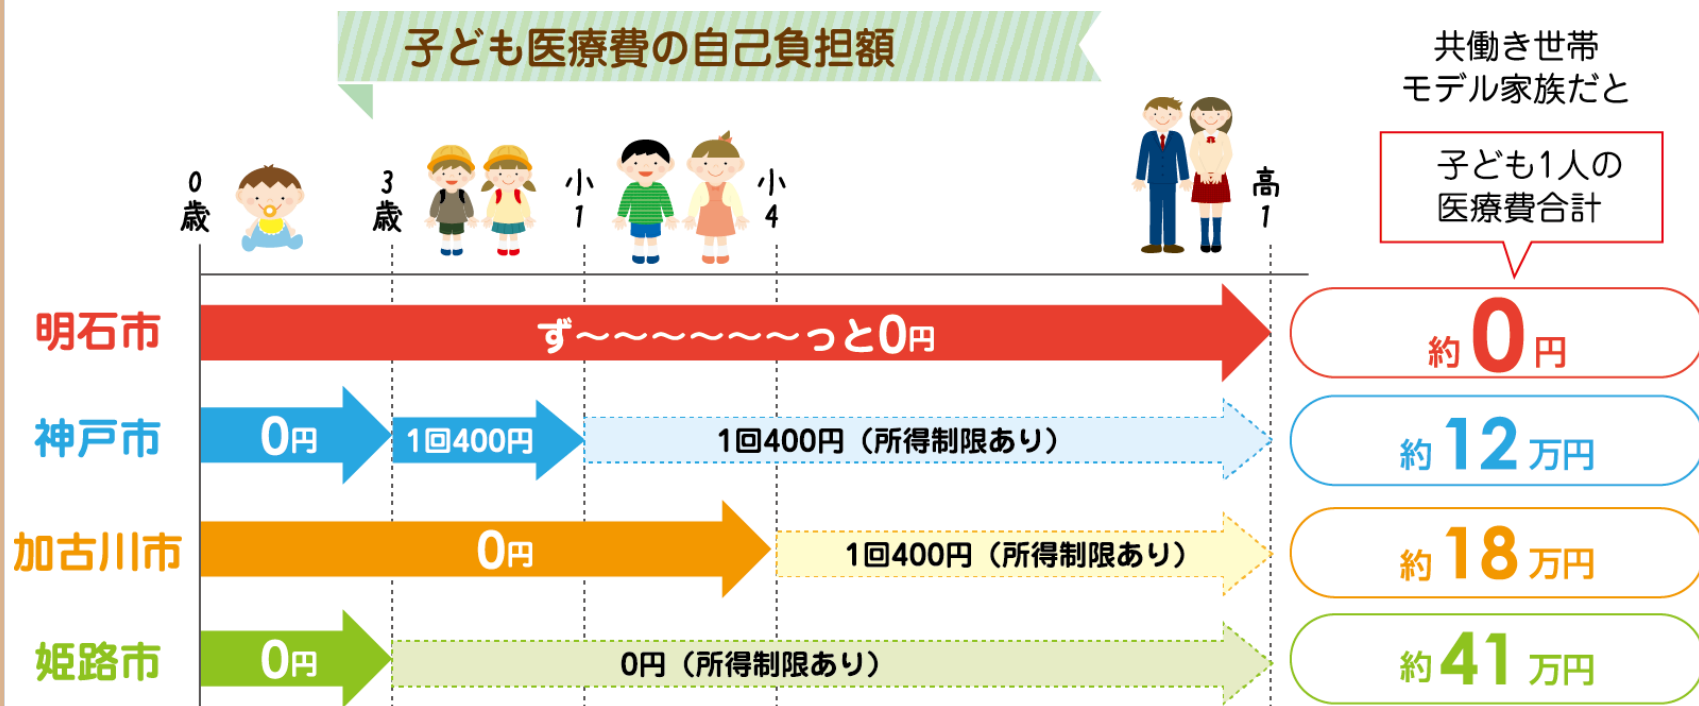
子ども医療費の自己負担額

共働き世帯
モデル家族だと

子ども1人の
医療費合計

0
歳

3
歳

小
1

小
4

高
1

明石市
ず〜〜〜〜〜〜っと0円
約0円

神戸市
0円
1回400円
1回400円（所得制限あり）
約12万円

加古川市
0円
1回400円（所得制限あり）
約18万円

姫路市
0円
0円（所得制限あり）
約41万円